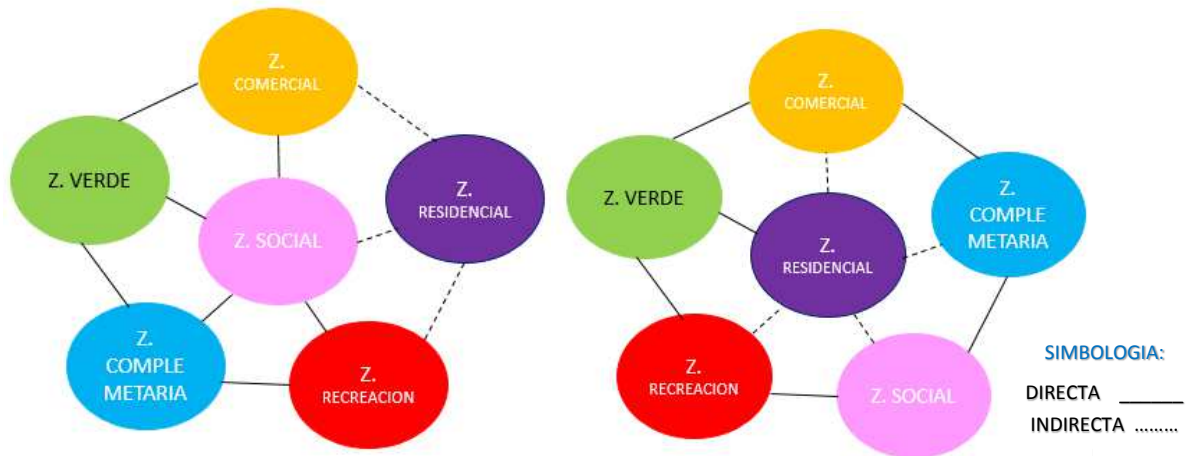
Z. COMERCIAL

Z. VERDE

Z. RESIDENCIAL

Z. SOCIAL

Z. COMPLE METARIA

Z. RECREACION

Z. COMERCIAL

Z. VERDE

Z. COMPLE METARIA

Z. RESIDENCIAL

Z. RECREACION

Z. SOCIAL

SIMBOLOGIA:

DIRECTA ______

INDIRECTA ........